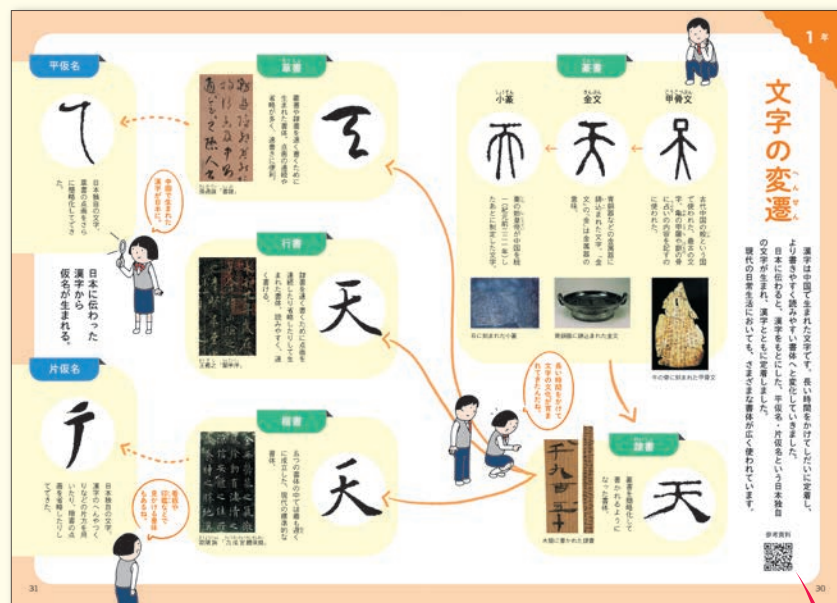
1年

文字の変遷

漢字は中国で生まれた文字です。長い時間をかけてしだいに定着し、より書きやすく読みやすい書体へと変化していきました。日本に伝わると、漢字をもとにした、平仮名・片仮名という日本独自の文字が生まれ、漢字とともに定着しました。現代の日常生活においても、さまざまな書体が広く使われています。

篆書

甲骨文

古代中国の殷という国で使われた、最古の文字。亀の甲羅や動物の骨に占いの内容を記すのに使われた。

金文

青銅器などの金属器に鋳込まれた文字。金文の「金」は金属器の意味。

小篆

秦の始皇帝が中国を統一（紀元前二二一年）したあとに制定した文字。

牛の骨に刻まれた甲骨文

青銅器に鋳込まれた金文

石に刻まれた小篆

長い時間をかけて文字の形が変化してきたんだね。

隷書

篆書を簡略化して書かれるようになった書体。

木簡に書かれた隷書

楷書

五つの書体の中で最も遅くに成立した、現代の標準的な書体。

欧陽詢「九成宮醴泉銘」

草書

篆書や隷書を速く書くために生まれた書体。点画の連続や省略が多く、速書きに便利。

孫過庭「書譜」

行書

隷書を速く書くために点画を連続させたり省略したりして生まれた書体。読みやすく、速く書ける。

王羲之「蘭亭序」

平仮名

日本独自の文字。草書から生まれた。

中国で生まれた漢字が日本に…。

日本に伝わった漢字から仮名が生まれる。

片仮名

日本独自の文字。漢字のへんやつくりなどの一部分を取り出し、楷書を簡略化してできた。

看板や印鑑などで見かける書体もあるね。

参考資料

31

30